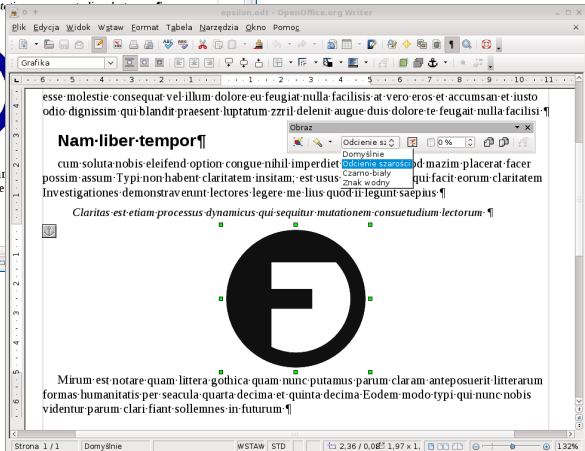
epsilon.odt - OpenOffice.org Writer

Plik Edycja Widok Wstaw Format Tabela Narzędzia Okno Pomoc

Grafika

esse molestie consequat vel illum dolore eu feugiat nulla facilisis at vero eros et accumsan et iusto odio dignissim qui blandit praesent luptatum zzril delenit augue duis dolore te feugait nulla facilisi ¶

Nam liber tempor ¶

cum soluta nobis eleifend option congue nihil imperdiet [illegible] mazim placerat facer possim assum Typi non habent claritatem insitam; est usus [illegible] qui facit eorum claritatem Investigationes demonstraverunt lectores legere me lius quod ii legunt saepius ¶

Claritas est etiam processus dynamicus qui sequitur mutationem consuetudium lectorum ¶

Obraz

Odcienie sz

0 %

Domyślnie
Odcienie szarości
Czarno-biały
Znak wodny

Mirum est notare quam littera gothica quam nunc putamus parum claram anteposuerit litterarum formas humanitatis per seacula quarta decima et quinta decima Eodem modo typi qui nunc nobis videntur parum clari fiant sollemnes in futurum ¶

Strona 1 / 1 Domyślnie WSTAW STD 2,36 / 0,08 1,97 x 1, 132%